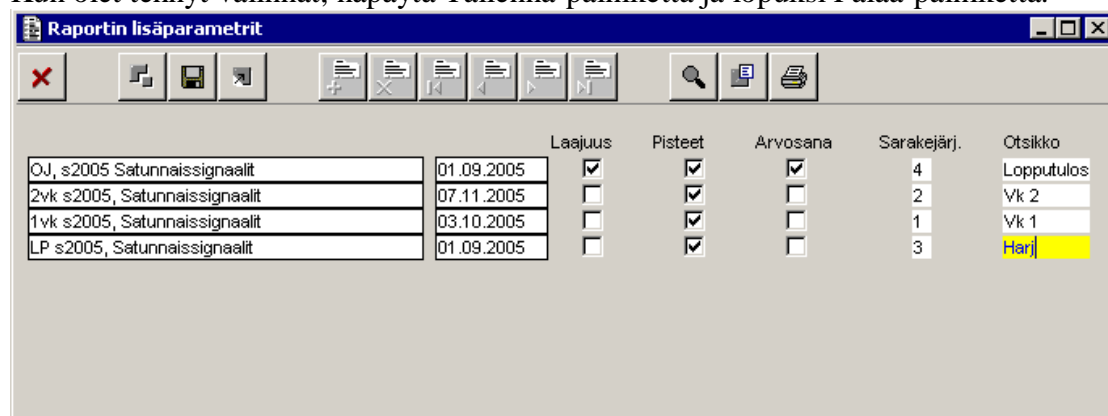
Raportin lisäparametrit

| | | Laajuus | Pisteet | Arvosana | Sarakejärj. | Otsikko |
|---|---|---|---|---|---|---|
| OJ, s2005 Satunnaissignaalit | 01.09.2005 | ☑ | ☑ | ☑ | 4 | Lopputulos |
| 2vk s2005, Satunnaissignaalit | 07.11.2005 | ☐ | ☑ | ☐ | 2 | Vk 2 |
| 1vk s2005, Satunnaissignaalit | 03.10.2005 | ☐ | ☑ | ☐ | 1 | Vk 1 |
| LP s2005, Satunnaissignaalit | 01.09.2005 | ☐ | ☑ | ☐ | 3 | Harj |